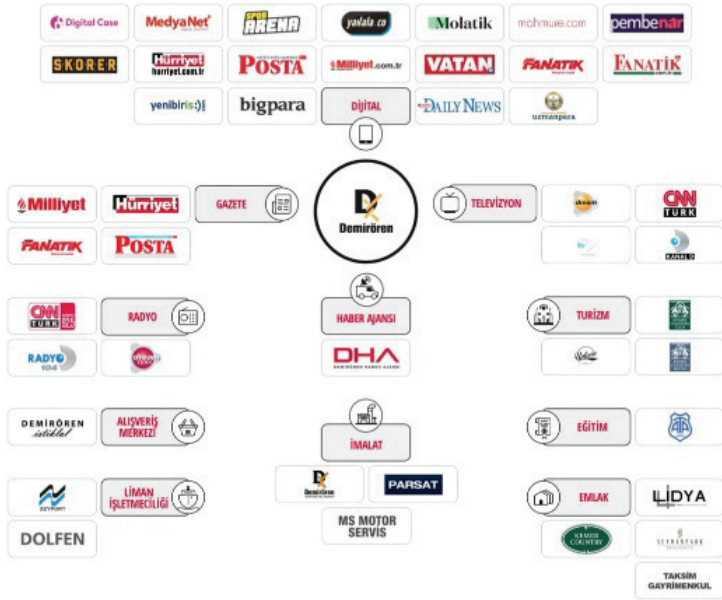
Digital Case
MedyaNet
SPOR ARENA
yaalala.co
Molatik
mahmure.com
pembenar
SKORER
Hürriyet hurriyet.com.tr
POSTA
Milliyet.com.tr
VATAN
FANATİK
FANATİK
yenibiriş
bigpara
DİJİTAL
DAILY NEWS
uzmanpara

Demirören

Milliyet
Hürriyet
GAZETE
FANATİK
POSTA

TELEVİZYON
dream
CNN TÜRK
KANAL D

CNN TÜRK
RADYO
RADYO D 104
dream

HABER AJANSI
DHA
DEMİRÖREN HABER AJANSI

TURİZM

DEMİRÖREN istiklal
ALIŞVERİŞ MERKEZİ

İMALAT
Demirören
PARSAT
MS MOTOR SERVİS

EĞİTİM

ZEYPORT
DOLFEN
LİMAN İŞLETMECİLİĞİ

EMLAK
LİDYA
KEMER COUNTRY
SEYRANPARK
TAKSİM GAYRİMENKUL